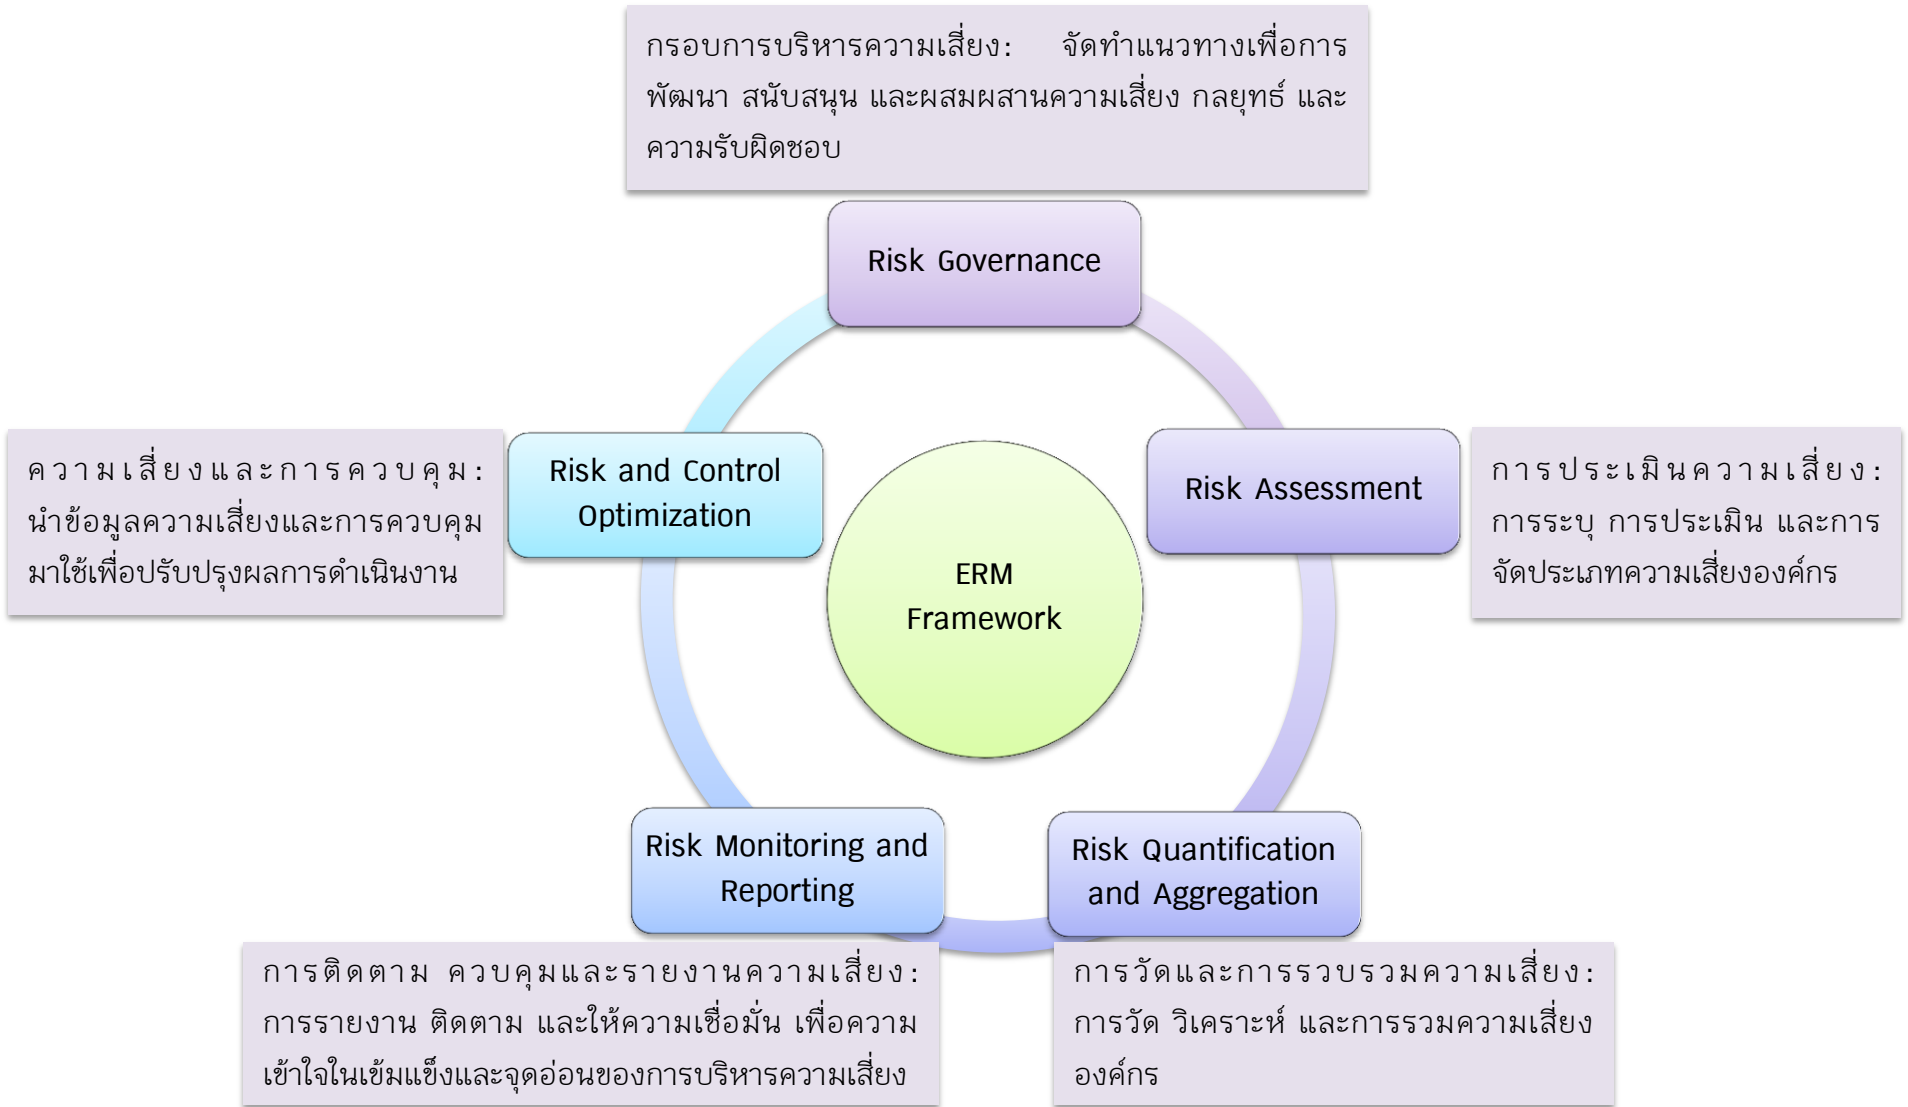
กรอบการบริหารความเสี่ยง: จัดทำแนวทางเพื่อการพัฒนา สนับสนุน และผสมผสานความเสี่ยง กลยุทธ์ และความรับผิดชอบ

Risk Governance

ความเสี่ยงและการควบคุม: นำข้อมูลความเสี่ยงและการควบคุมมาใช้เพื่อปรับปรุงผลการดำเนินงาน

Risk and Control Optimization

ERM Framework

Risk Assessment

การประเมินความเสี่ยง: การระบุ การประเมิน และการจัดประเภทความเสี่ยงองค์กร

Risk Monitoring and Reporting

Risk Quantification and Aggregation

การติดตาม ควบคุมและรายงานความเสี่ยง: การรายงาน ติดตาม และให้ความเชื่อมั่น เพื่อความเข้าใจในเข้มแข็งและจุดอ่อนของการบริหารความเสี่ยง

การวัดและการรวบรวมความเสี่ยง: การวัด วิเคราะห์ และการรวมความเสี่ยงองค์กร